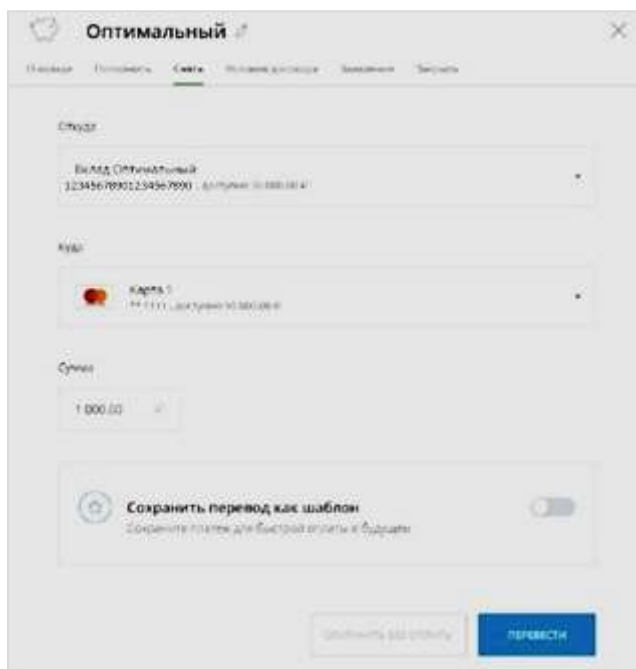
Оптимальный

Главная Пополнить Снять Условия договора Заявления Закрыть

Откуда

Вклад Оптимальный
12345678901234567890 · доступно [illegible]

Куда

Карта 1
** 1111 · доступно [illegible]

Сумма

1 000,00 ₽

Сохранить перевод как шаблон
Сохраните платеж для быстрой оплаты в будущем

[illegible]

ПЕРЕВЕСТИ